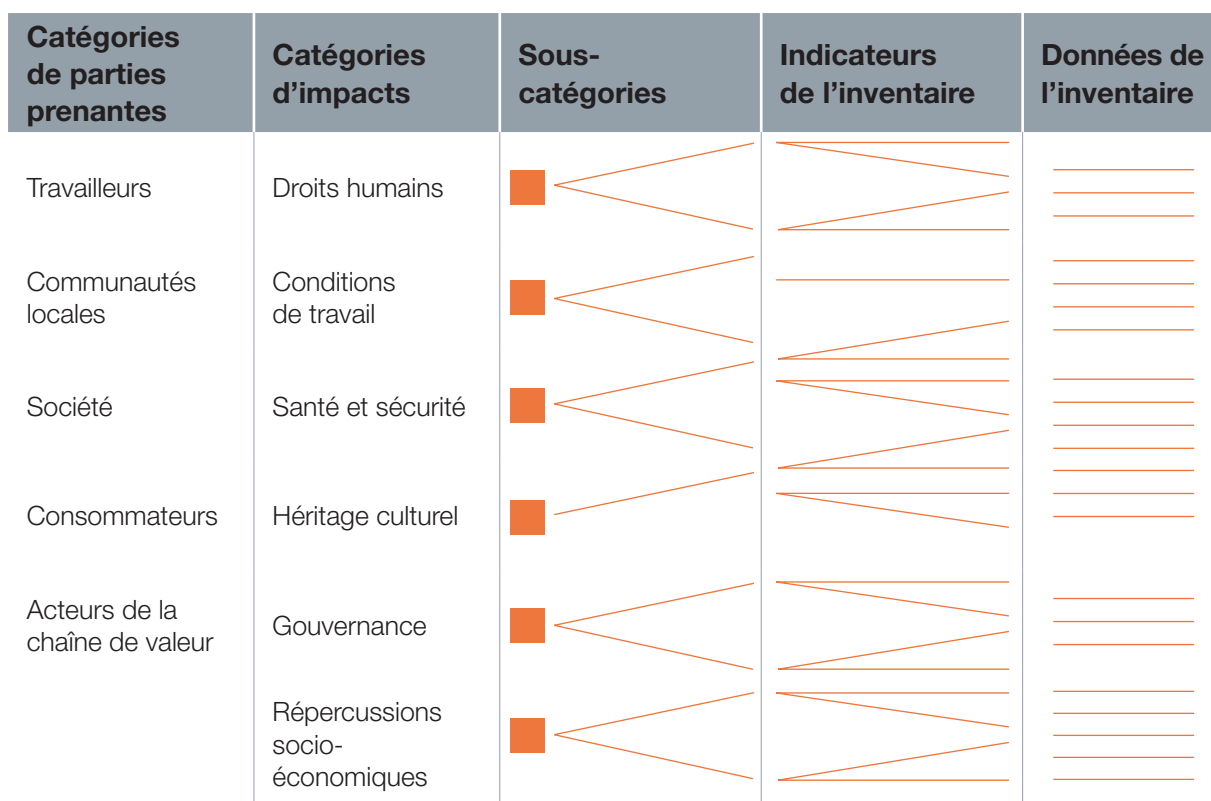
| Catégories de parties prenantes | Catégories d'impacts | Sous-catégories | Indicateurs de l'inventaire | Données de l'inventaire |
|---|---|---|---|---|
| Travailleurs | Droits humains | | | |
| Communautés locales | Conditions de travail | | | |
| Société | Santé et sécurité | | | |
| Consommateurs | Héritage culturel | | | |
| Acteurs de la chaîne de valeur | Gouvernance | | | |
| | Répercussions socio-économiques | | | |